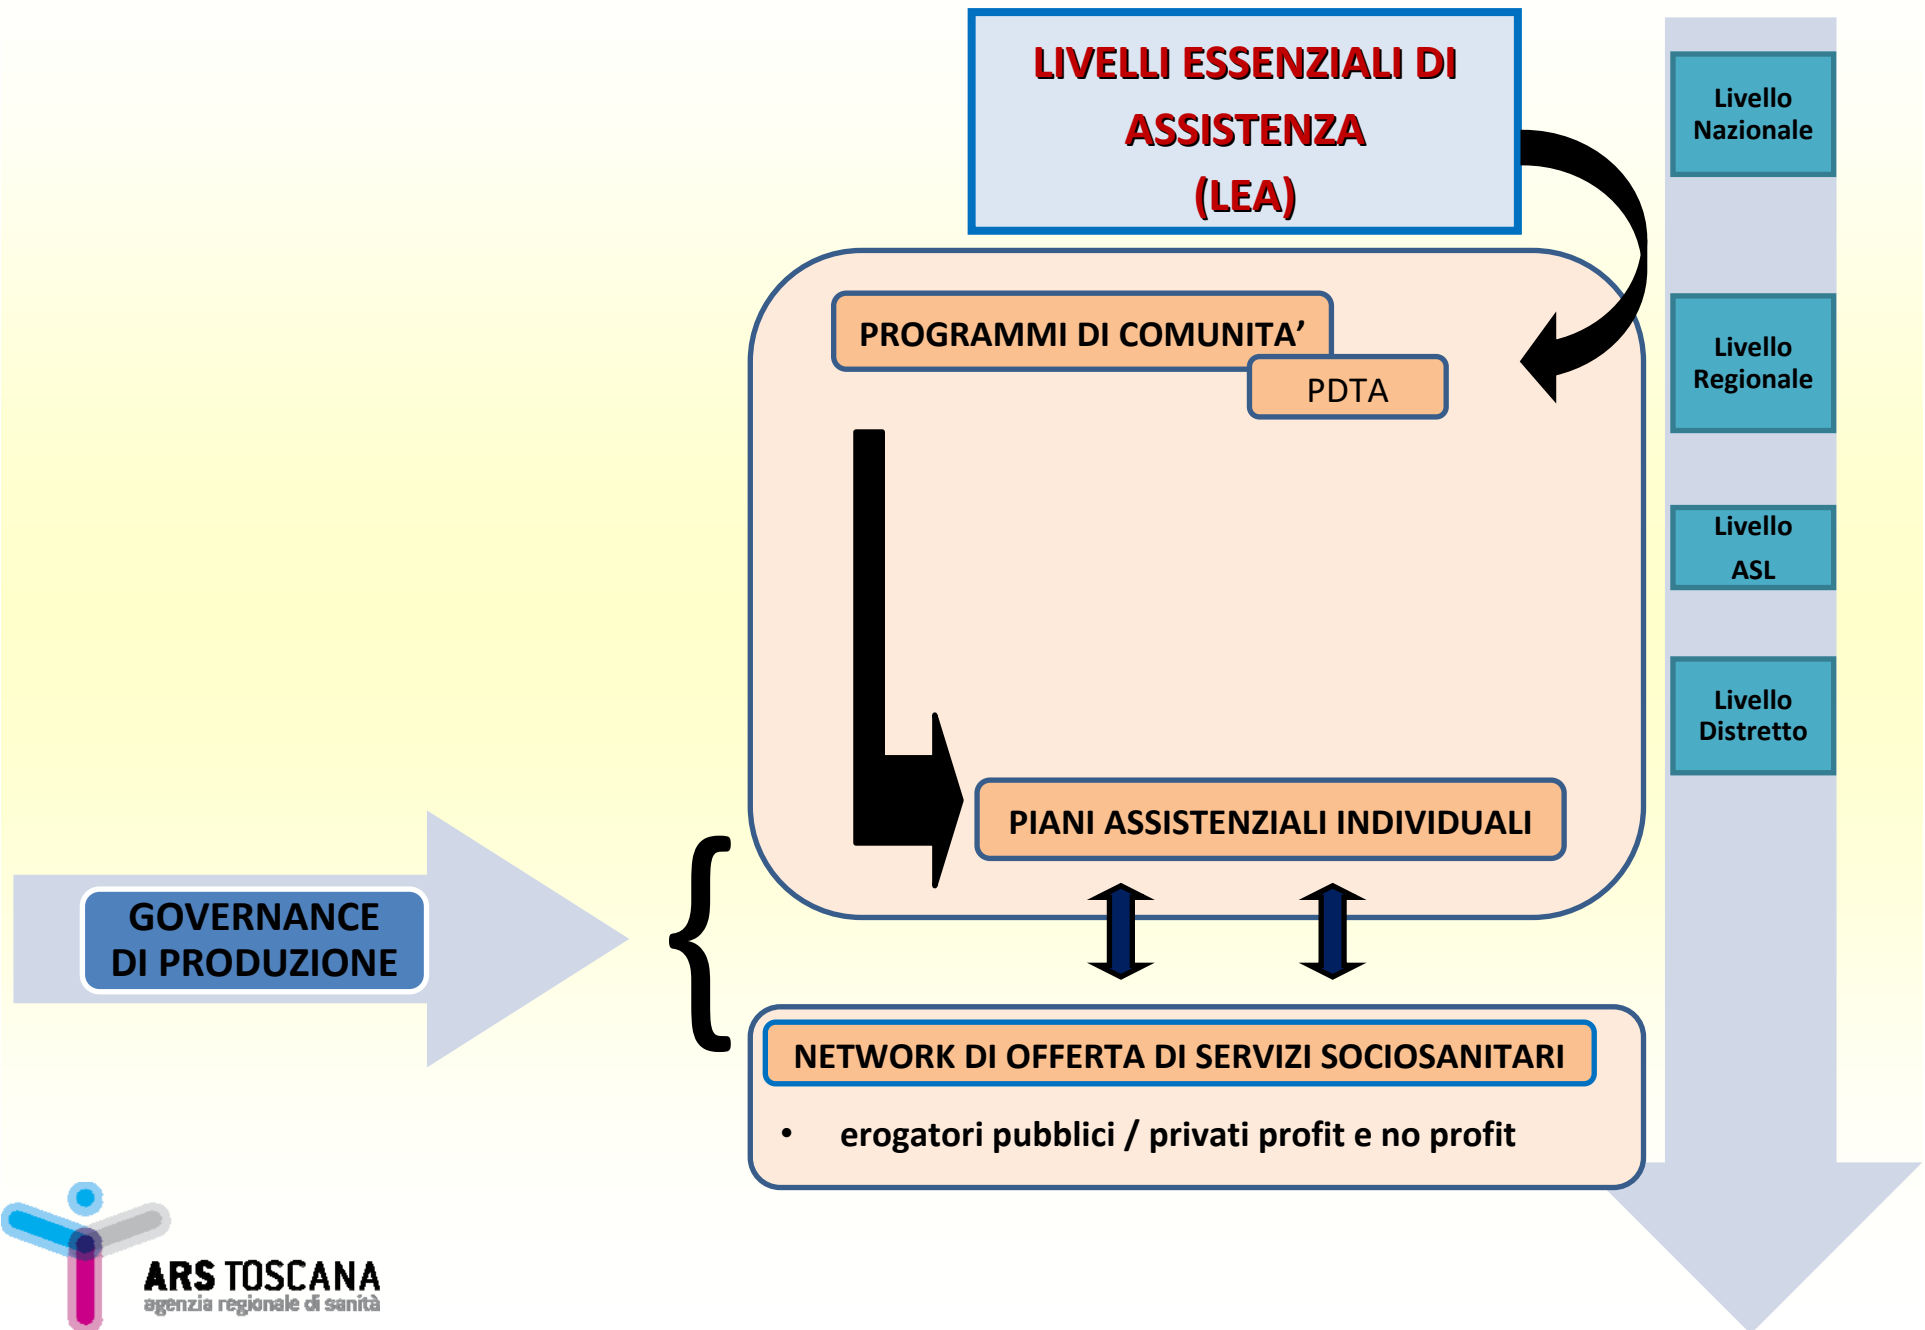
LIVELLI ESSENZIALI DI ASSISTENZA (LEA)

Livello Nazionale

Livello Regionale

Livello ASL

Livello Distretto

PROGRAMMI DI COMUNITA’

PDTA

PIANI ASSISTENZIALI INDIVIDUALI

GOVERNANCE DI PRODUZIONE

NETWORK DI OFFERTA DI SERVIZI SOCIOSANITARI

• erogatori pubblici / privati profit e no profit

ARS TOSCANA
agenzia regionale di sanità